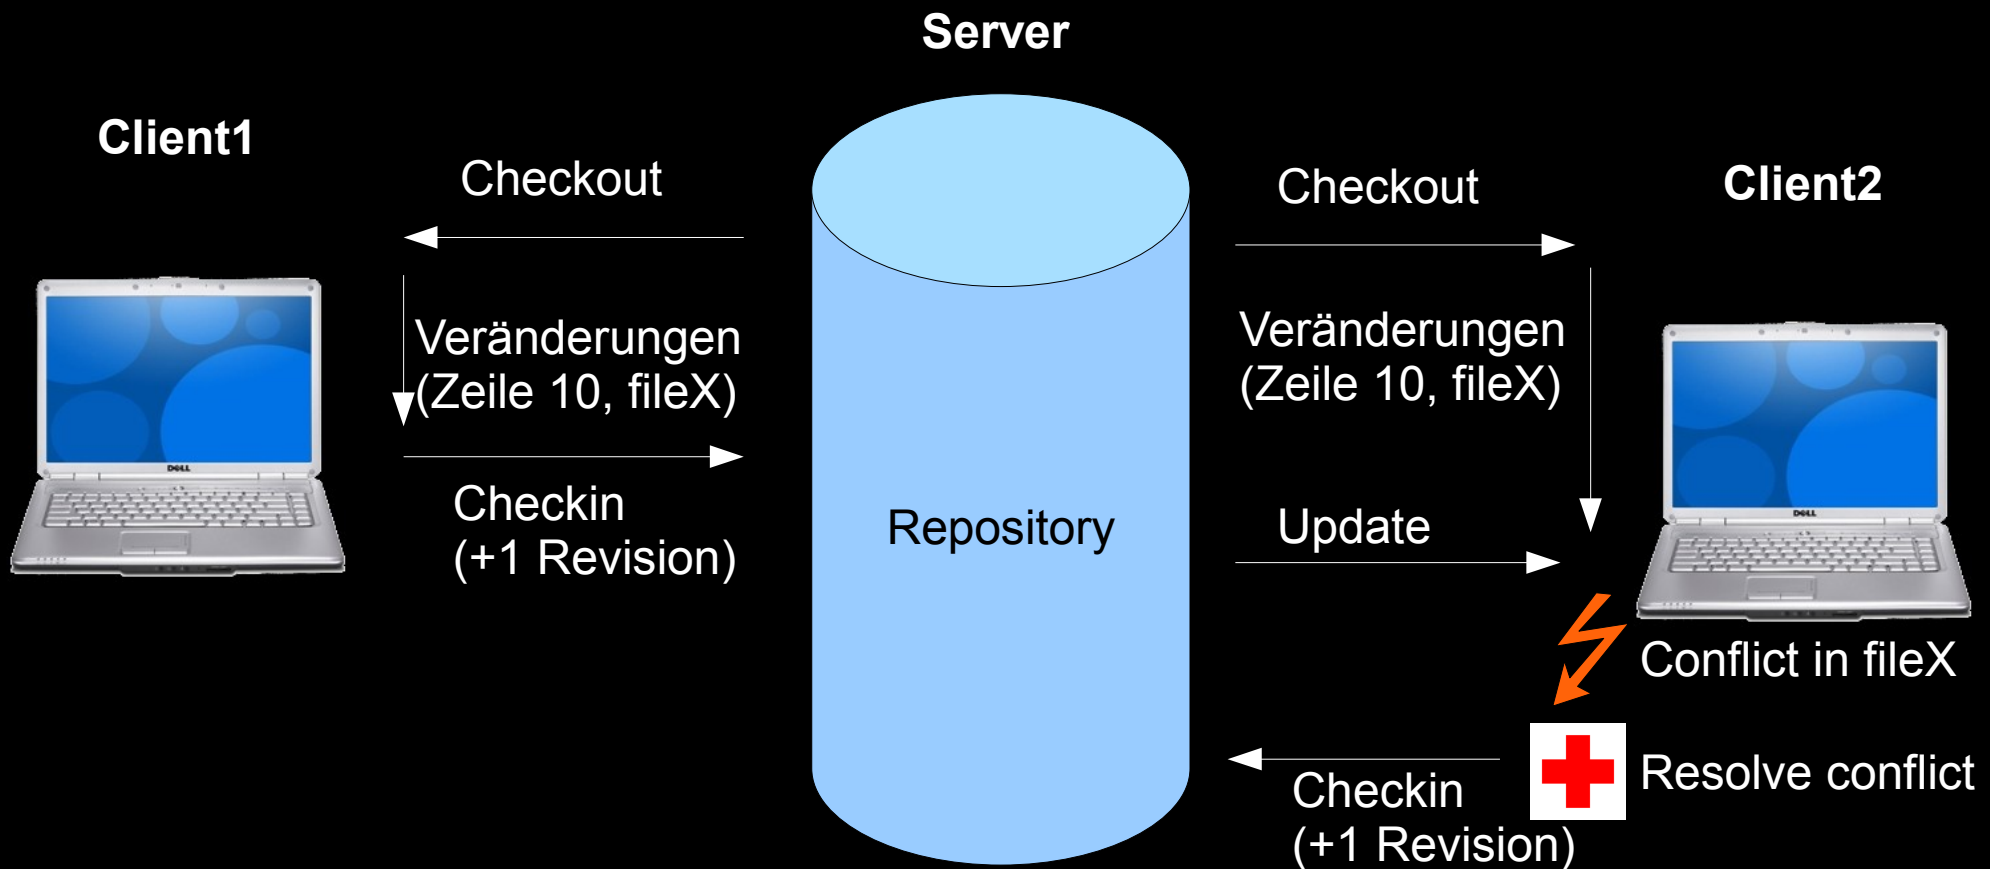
Server

Client1

Checkout

Veränderungen (Zeile 10, fileX)

Checkin (+1 Revision)

Repository

Checkout

Client2

Veränderungen (Zeile 10, fileX)

Update

DELL

DELL

Conflict in fileX

Resolve conflict

Checkin (+1 Revision)